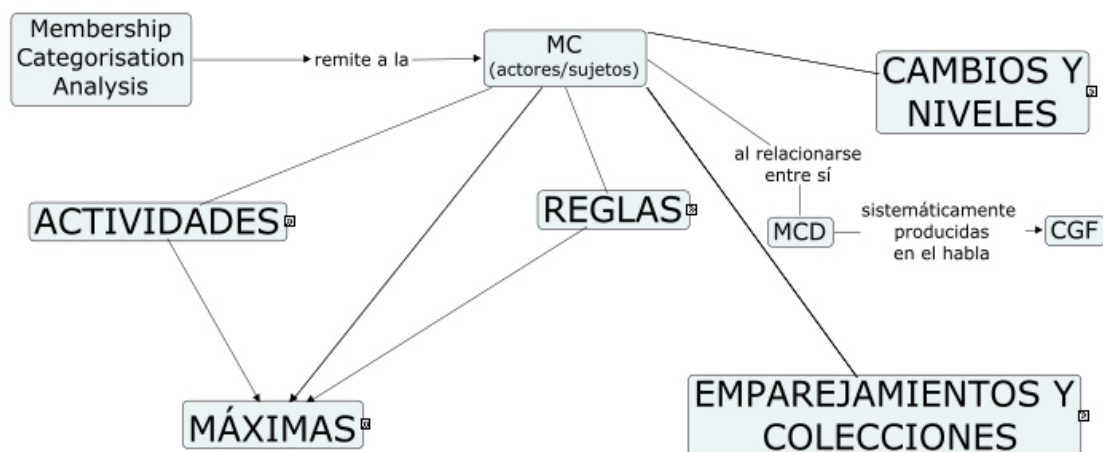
Membership Categorisation Analysis

remite a la

MC (actores/sujetos)

CAMBIOS Y NIVELES

al relacionarse entre sí

MCD

sistemáticamente producidas en el habla

CGF

ACTIVIDADES

REGLAS

MÁXIMAS

EMPAREJAMIENTOS Y COLECCIONES